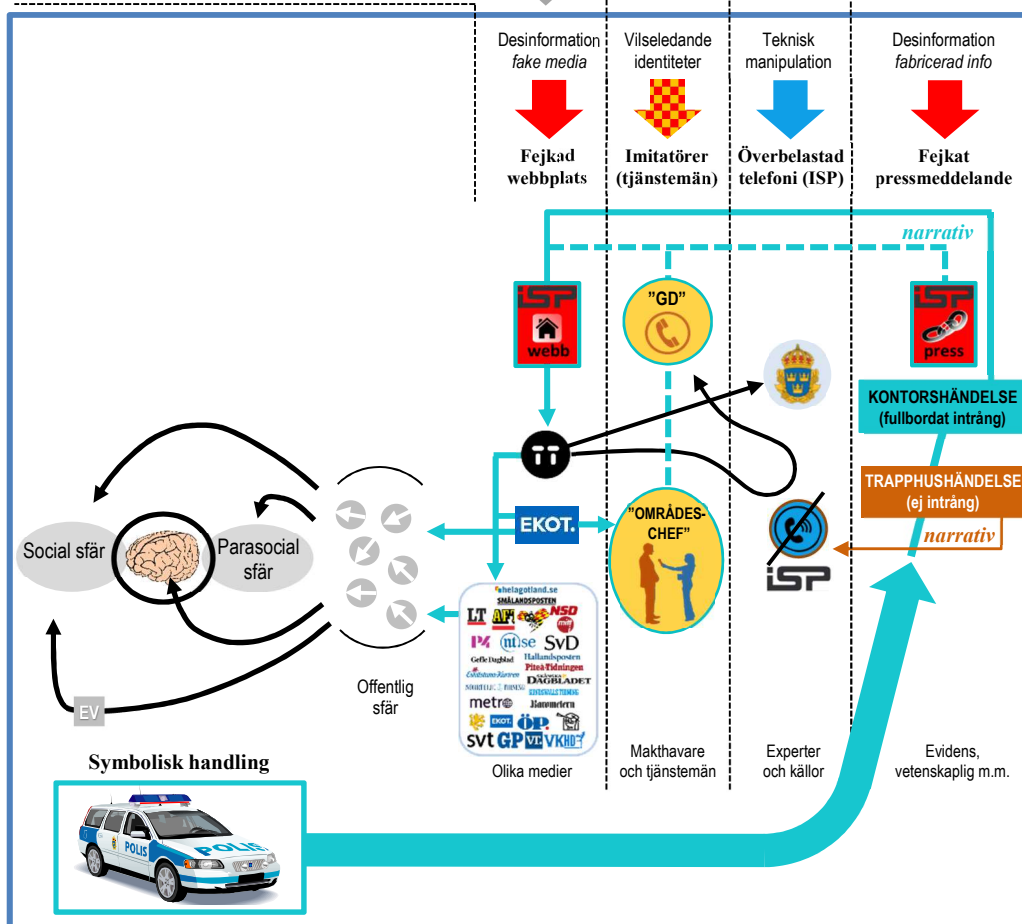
Desinformation
fake media

Vilseledande identiteter

Teknisk manipulation

Desinformation
fabricerad info

Fejkad webbplats

Imitatörer (tjänstemän)

Överbelastad telefoni (ISP)

Fejkat pressmeddelande

narrativ

ISP webb

"GD"

ISP press

KONTORSHÄNDELSE (fullbordat intrång)

TRAPPHUSHÄNDELSE (ej intrång)

narrativ

EKOT.

"OMRÅDES-CHEF"

ISP

Social sfär

Parasocial sfär

Offentlig sfär

EV

helagotland.se
SMÅLANDSPOSTEN
LT
AB
NSD
P4
nt.se
SvD
Gefle Dagblad
Hallandsposten
Piteå-Tidningen
Eskilstuna-Kuriren
DAGBLADET
metro
Barometern
EKOT.
ÖP.
svt GP VF VKHD

Olika medier

Makthavare och tjänstemän

Experter och källor

Evidens, vetenskaplig m.m.

Symbolisk handling

POLIS